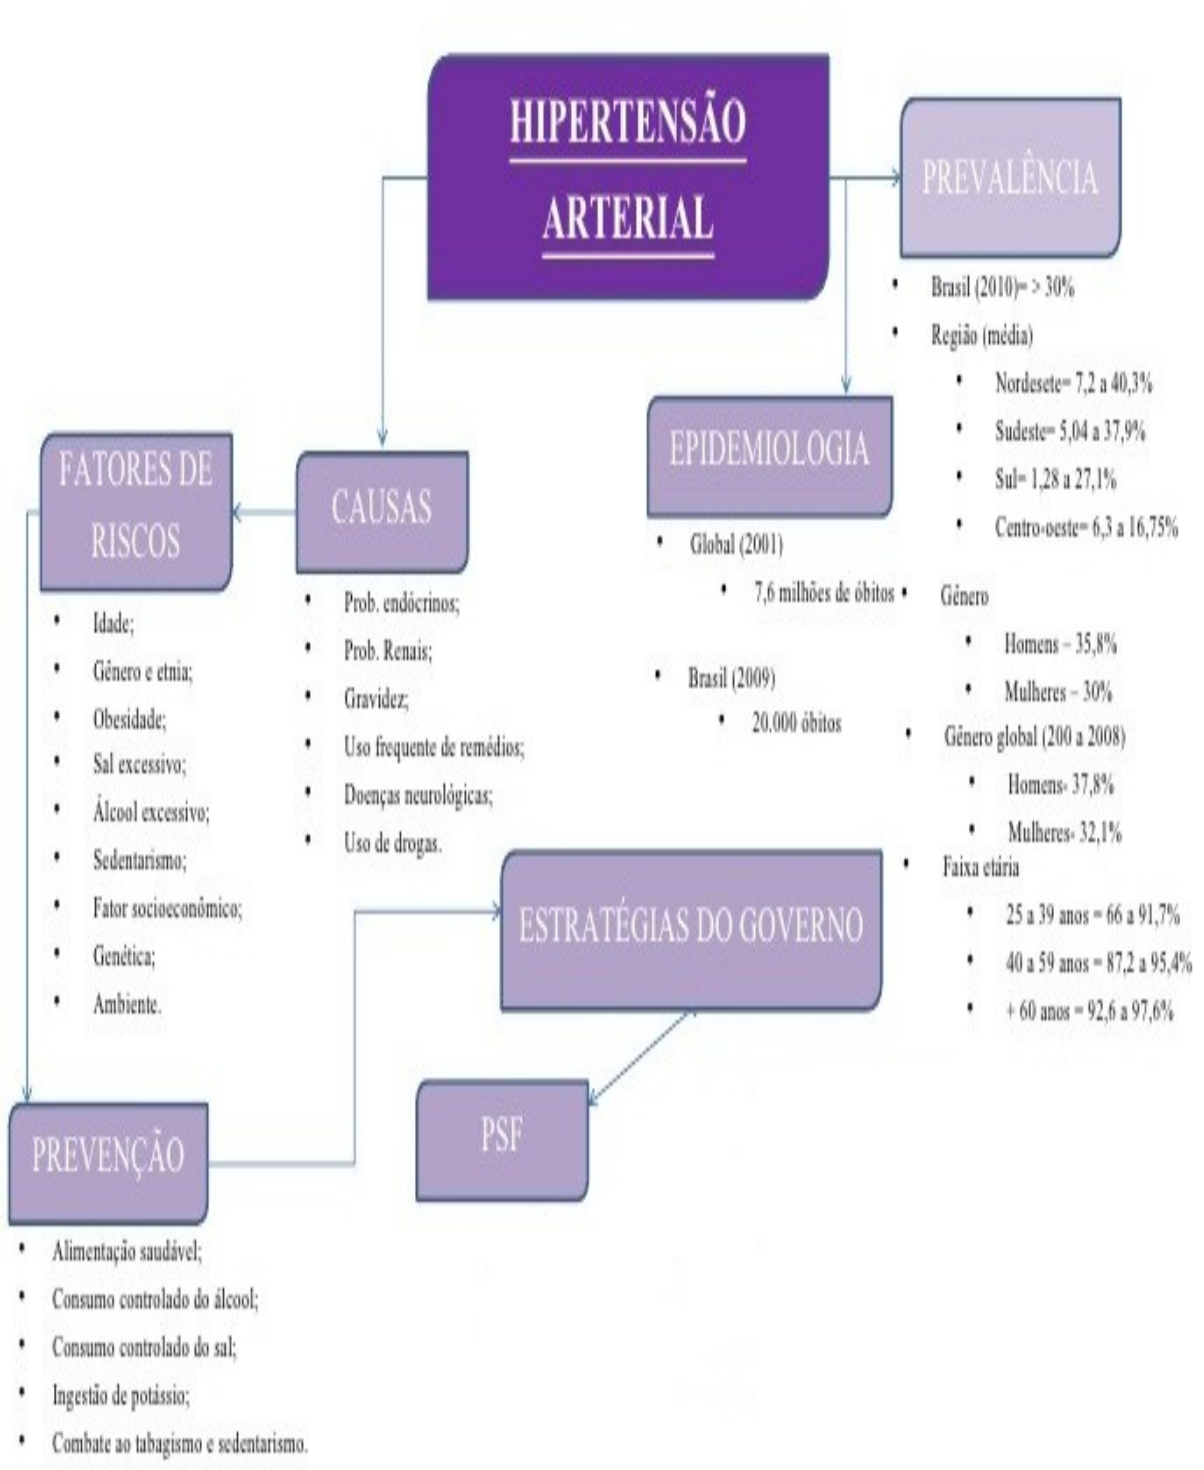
HIPERTENSÃO ARTERIAL

PREVALÊNCIA

- Brasil (2010)= > 30%
- Região (média)
  - Nordesete= 7,2 a 40,3%
  - Sudeste= 5,04 a 37,9%
  - Sul= 1,28 a 27,1%
  - Centro-oeste= 6,3 a 16,75%
- Gênero
  - Homens – 35,8%
  - Mulheres – 30%
- Gênero global (200 a 2008)
  - Homens- 37,8%
  - Mulheres- 32,1%
- Faixa etária
  - 25 a 39 anos = 66 a 91,7%
  - 40 a 59 anos = 87,2 a 95,4%
  - + 60 anos = 92,6 a 97,6%

EPIDEMIOLOGIA

- Global (2001)
  - 7,6 milhões de óbitos
- Brasil (2009)
  - 20.000 óbitos

FATORES DE RISCOS

- Idade;
- Gênero e etnia;
- Obesidade;
- Sal excessivo;
- Álcool excessivo;
- Sedentarismo;
- Fator socioeconômico;
- Genética;
- Ambiente.

CAUSAS

- Prob. endócrinos;
- Prob. Renais;
- Gravidez;
- Uso frequente de remédios;
- Doenças neurológicas;
- Uso de drogas.

ESTRATÉGIAS DO GOVERNO

PSF

PREVENÇÃO

- Alimentação saudável;
- Consumo controlado do álcool;
- Consumo controlado do sal;
- Ingestão de potássio;
- Combate ao tabagismo e sedentarismo.